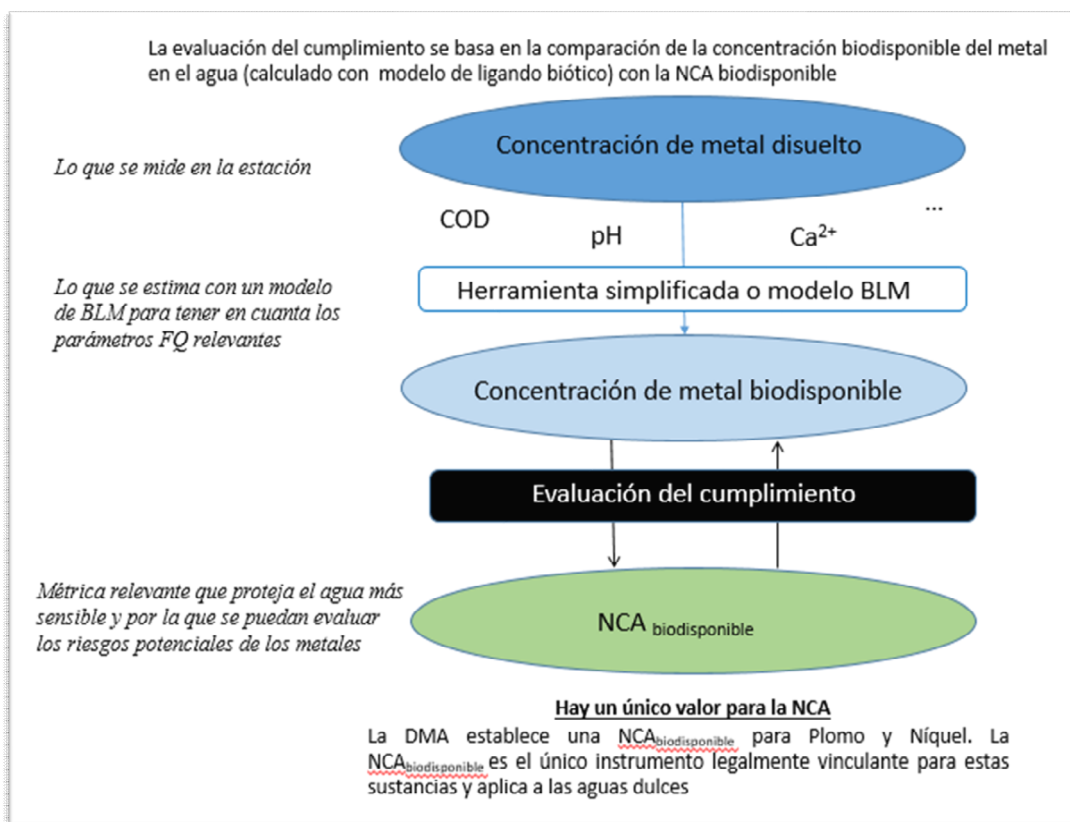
La evaluación del cumplimiento se basa en la comparación de la concentración biodisponible del metal en el agua (calculado con modelo de ligando biótico) con la NCA biodisponible

Lo que se mide en la estación

Concentración de metal disuelto

COD

pH

$Ca^{2+}$

...

Lo que se estima con un modelo de BLM para tener en cuanta los parámetros FQ relevantes

Herramienta simplificada o modelo BLM

Concentración de metal biodisponible

Evaluación del cumplimiento

Métrica relevante que proteja el agua más sensible y por la que se puedan evaluar los riesgos potenciales de los metales

NCA $_{\text{biodisponible}}$

Hay un único valor para la NCA

La DMA establece una NCA$_{\text{biodisponible}}$ para Plomo y Níquel. La NCA$_{\text{biodisponible}}$ es el único instrumento legalmente vinculante para estas sustancias y aplica a las aguas dulces